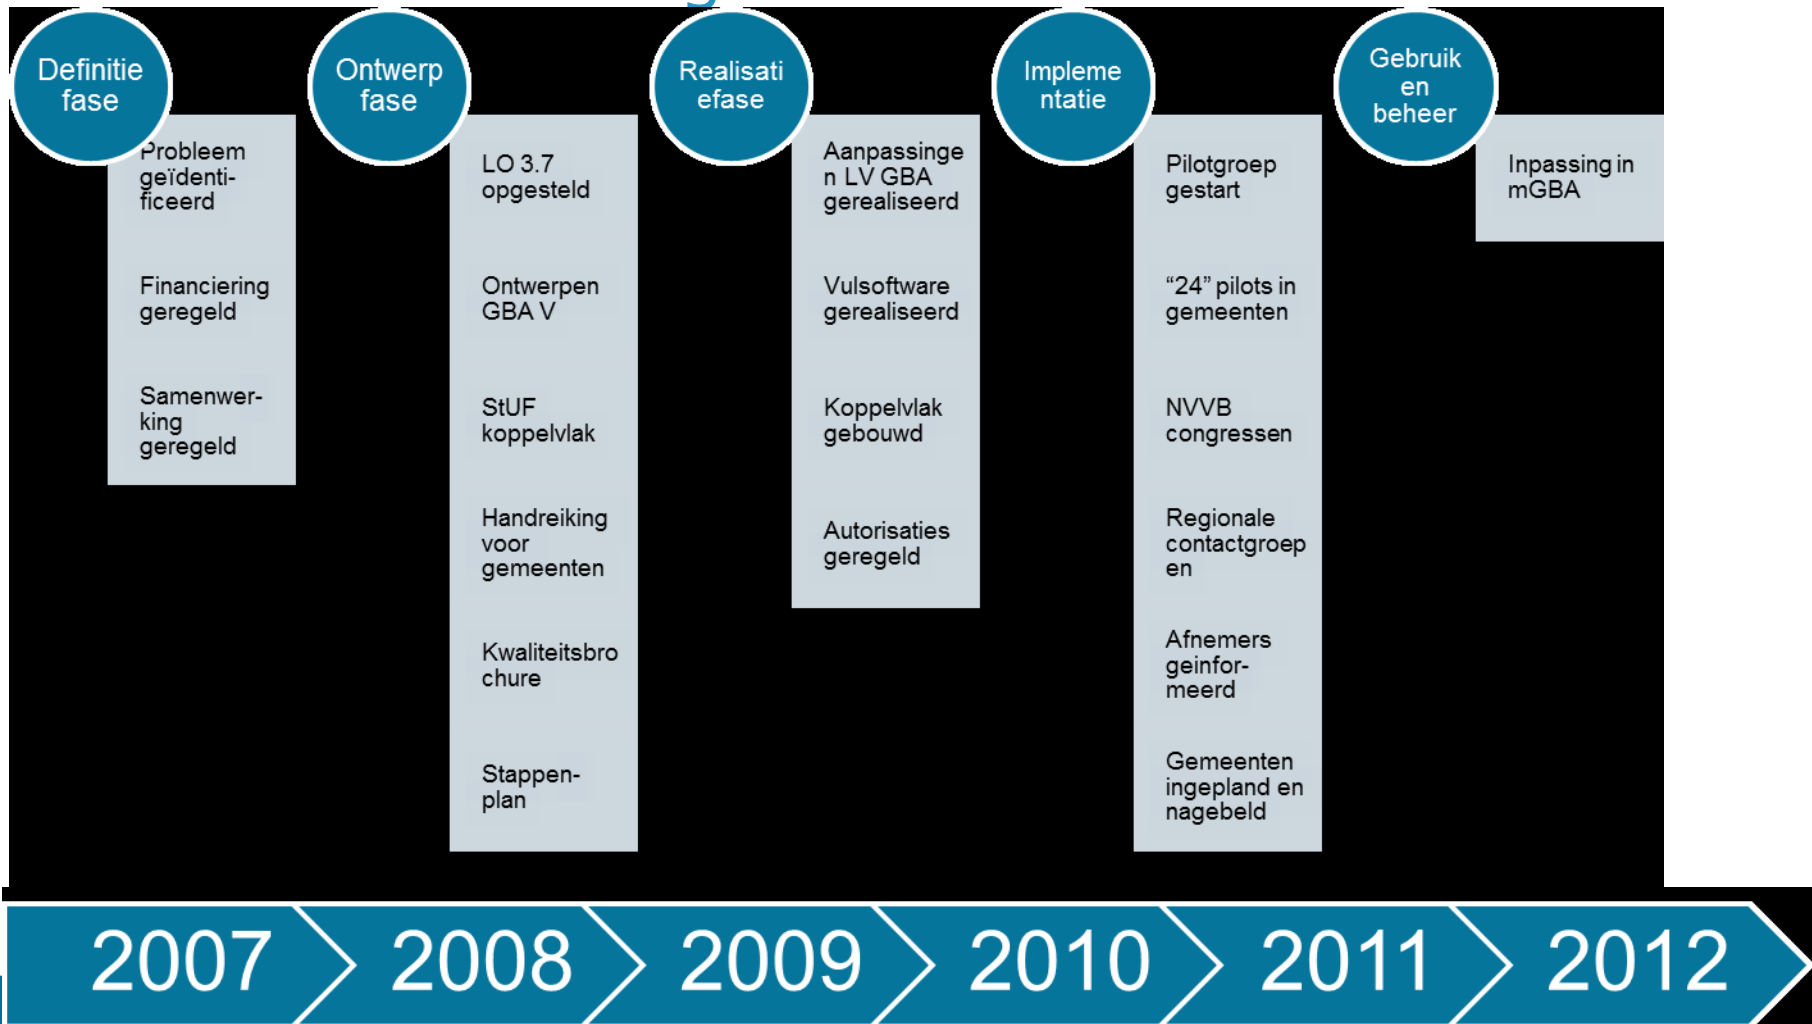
Definitie fase

Probleem geïdentificeerd

Financiering geregeld

Samenwerking geregeld

Ontwerp fase

LO 3.7 opgesteld

Ontwerpen GBA V

StUF koppelvlak

Handreiking voor gemeenten

Kwaliteitsbrochure

Stappenplan

Realisatiefase

Aanpassingen LV GBA gerealiseerd

Vulsoftware gerealiseerd

Koppelvlak gebouwd

Autorisaties geregeld

Implementatie

Pilotgroep gestart

“24” pilots in gemeenten

NVVB congressen

Regionale contactgroepen

Afnemers geinformeerd

Gemeenten ingepland en nagebeld

Gebruik en beheer

Inpassing in mGBA

2007

2008

2009

2010

2011

2012